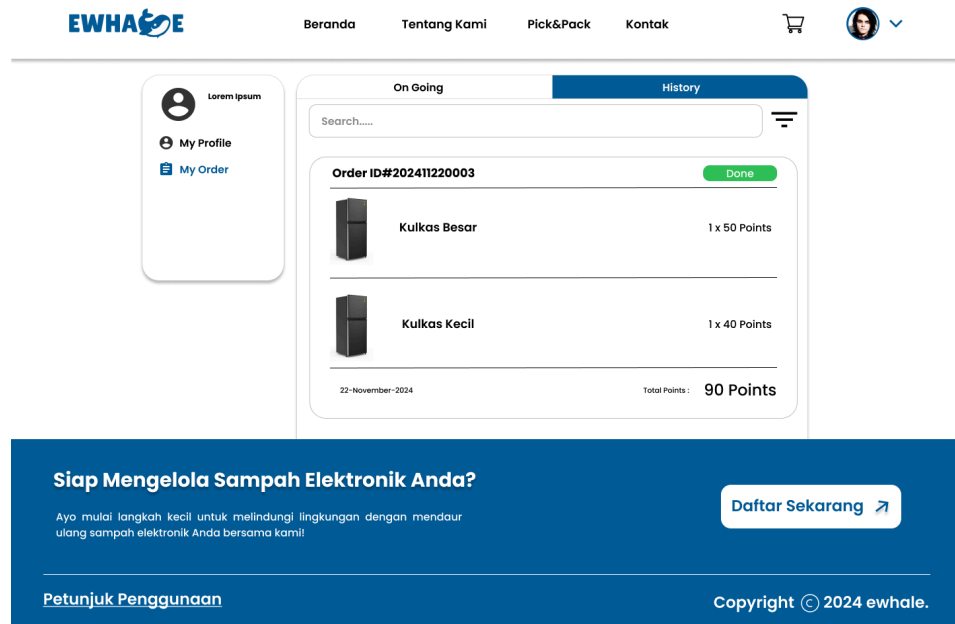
EWHALE

Beranda Tentang Kami Pick&Pack Kontak

Lorem Ipsum

My Profile

My Order

On Going History

Search.....

Order ID#202411220003 Done

Kulkas Besar 1 x 50 Points

Kulkas Kecil 1 x 40 Points

22-November-2024 Total Points : 90 Points

Siap Mengelola Sampah Elektronik Anda?

Ayo mulai langkah kecil untuk melindungi lingkungan dengan mendaur ulang sampah elektronik Anda bersama kami!

Daftar Sekarang

Petunjuk Penggunaan

Copyright © 2024 ewhale.